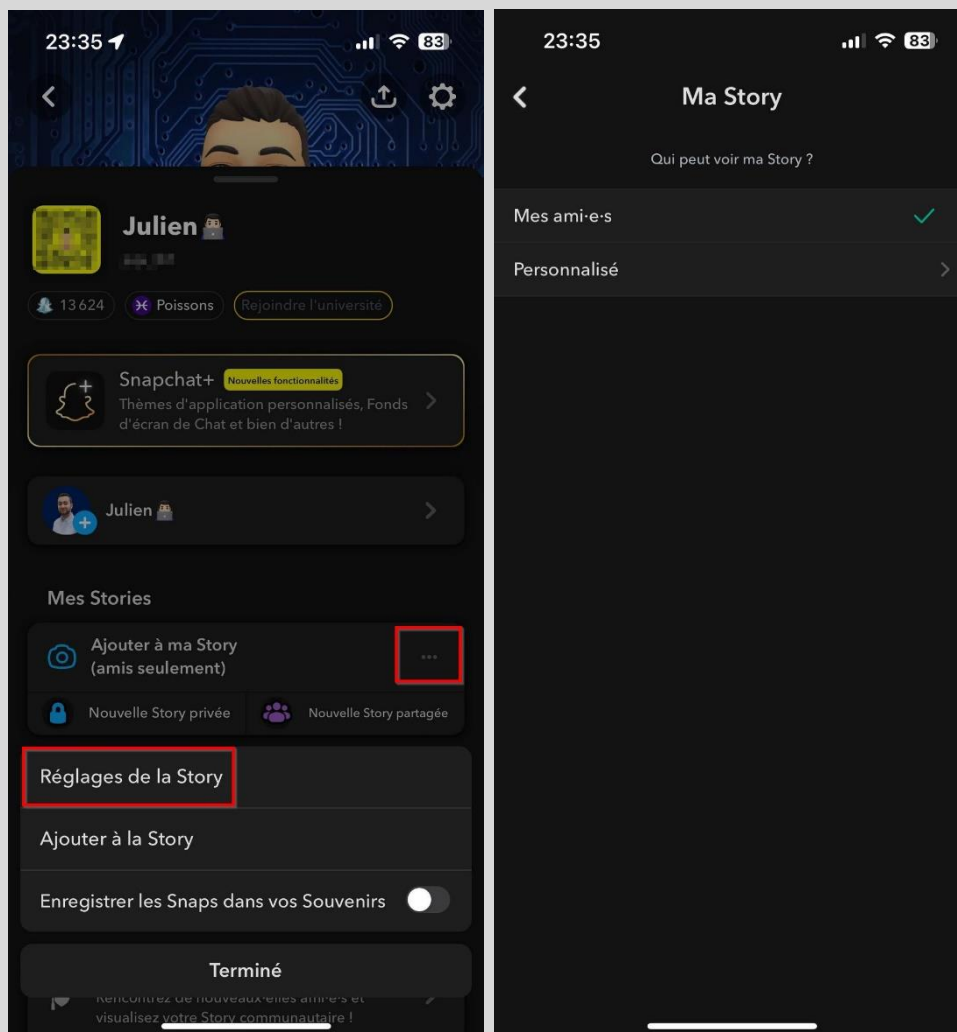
23:35 83

Julien

13 624 Poissons Rejoindre l'université

Snapchat+ Nouvelles fonctionnalités
Thèmes d'application personnalisés, Fonds d'écran de Chat et bien d'autres !

Julien

Mes Stories

Ajouter à ma Story (amis seulement)

...

Nouvelle Story privée

Nouvelle Story partagée

Réglages de la Story

Ajouter à la Story

Enregistrer les Snaps dans vos Souvenirs

Terminé

Rencontrez de nouveaux·elles ami·e·s et visualisez votre Story communautaire !

23:35 83

Ma Story

Qui peut voir ma Story ?

Mes ami·e·s

Personnalisé